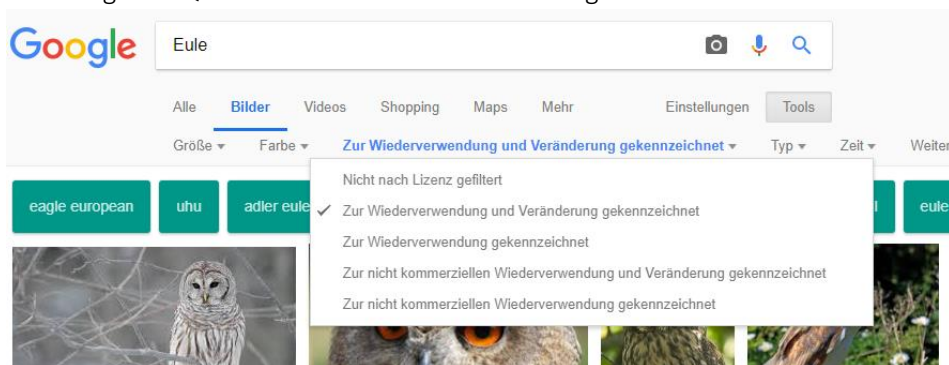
Google

Eule

Alle Bilder Videos Shopping Maps Mehr Einstellungen Tools

Größe ▾ Farbe ▾ Zur Wiederverwendung und Veränderung gekennzeichnet ▾ Typ ▾ Zeit ▾ Weiter

eagle european uhu adler eule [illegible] eule

Nicht nach Lizenz gefiltert
✓ Zur Wiederverwendung und Veränderung gekennzeichnet
Zur Wiederverwendung gekennzeichnet
Zur nicht kommerziellen Wiederverwendung und Veränderung gekennzeichnet
Zur nicht kommerziellen Wiederverwendung gekennzeichnet